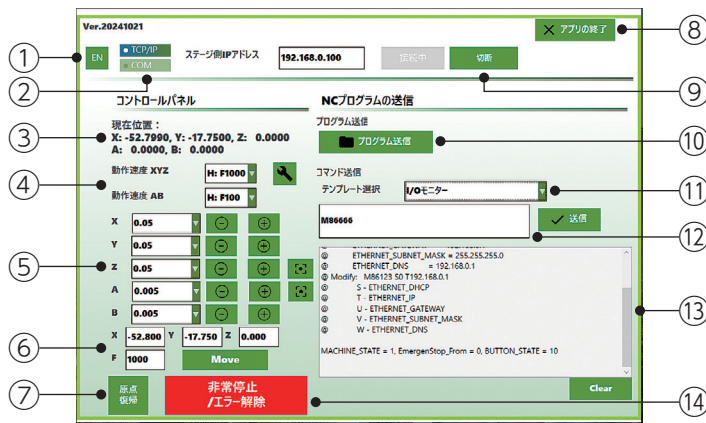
Ver.20241021

アプリの終了

EN
TCP/IP
COM
ステージ側IPアドレス
192.168.0.100
接続中
切断

コントロールパネル
NCプログラムの送信

現在位置：
X: -52.7990, Y: -17.7500, Z: 0.0000
A: 0.0000, B: 0.0000

プログラム送信
プログラム送信

動作速度 XYZ
H: F1000
動作速度 AB
H: F100

コマンド送信
テンプレート選択
I/Oモニター

X 0.05
Y 0.05
Z 0.05
A 0.005
B 0.005

M86666
送信

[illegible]
@ ETHERNET_SUBNET_MASK = 255.255.255.0
@ ETHERNET_DNS = 192.168.0.1
@ Modify: M86123 S0 T192.168.0.1
@ S - ETHERNET_DHCP
@ T - ETHERNET_IP
@ U - ETHERNET_GATEWAY
@ V - ETHERNET_SUBNET_MASK
@ W - ETHERNET_DNS

MACHINE_STATE = 1, EmergenStop_From = 0, BUTTON_STATE = 10

X -52.800 Y -17.750 Z 0.000
F 1000
Move

Clear

原点復帰
非常停止
/エラー解除

1
2
3
4
5
6
7
8
9
10
11
12
13
14